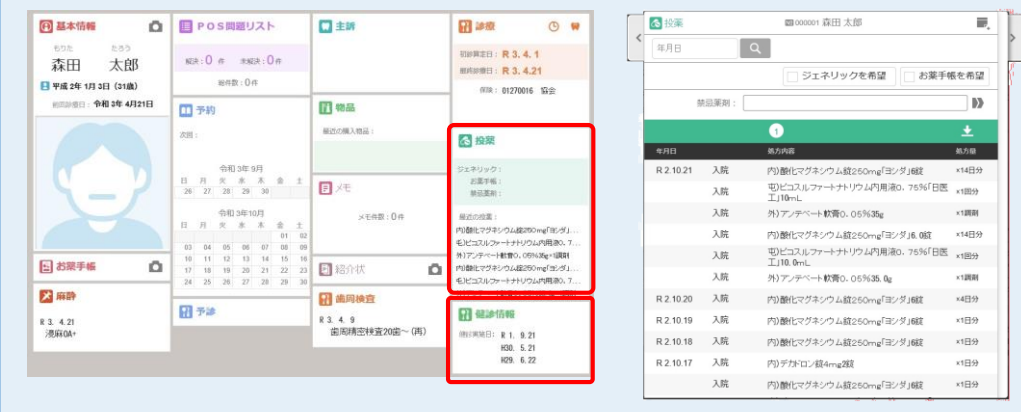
基本情報

もりた たろう
森田 太郎
平成 2年 1月 3日 (31歳)
初回診察日 : 令和 3年 4月21日

POS問題リスト
解決 : 0 件 未解決 : 0 件
総件数 : 0件

予約
次回 :
令和 3年 9月
| 日 | 月 | 火 | 水 | 木 | 金 | 土 |
|---|---|---|---|---|---|---|
| 26 | 27 | 28 | 29 | 30 | | |

令和 3年10月
| 日 | 月 | 火 | 水 | 木 | 金 | 土 |
|---|---|---|---|---|---|---|
| | | | | | 01 | 02 |
| 03 | 04 | 05 | 06 | 07 | 08 | 09 |
| 10 | 11 | 12 | 13 | 14 | 15 | 16 |
| 17 | 18 | 19 | 20 | 21 | 22 | 23 |
| 24 | 25 | 26 | 27 | 28 | 29 | 30 |

主訴

物品
最近の購入物品 :

メモ
メモ件数 : 0件

紹介状

歯周検査
R 3. 4. 9
歯周精密検査20歯~ (再)

診療
初診算定日 : R 3. 4. 1
最終診療日 : R 3. 4.21
保険 : 01270016 協会

投薬
ジェネリック :
お薬手帳 :
禁忌薬剤 :
最近の投薬 :
内)酸化マグネシウム錠250mg「ヨシダ」...
毛)ピコスルファートナトリウム内用液0. 7...
外)アンテベート軟膏0. 05%35g×1調剤
内)酸化マグネシウム錠250mg「ヨシダ」...
毛)ピコスルファートナトリウム内用液0. 7...

お薬手帳

麻酔
R 3. 4.21
浸麻OA+

予診

健診情報
健診実施日 : R 1. 9.21
H30. 5.21
H29. 6.22

投薬 000001 森田 太郎
年月日
ジェネリックを希望 お薬手帳を希望
禁忌薬剤 :
1
| 年月日 | | 処方内容 | 処方量 |
|---|---|---|---|
| R 2.10.21 | 入院 | 内)酸化マグネシウム錠250mg「ヨシダ」6錠 | ×14日分 |
| | 入院 | 屯)ピコスルファートナトリウム内用液0. 75%「日医工」10mL | ×1回分 |
| | 入院 | 外)アンテベート軟膏0. 05%35g | ×1調剤 |
| | 入院 | 内)酸化マグネシウム錠250mg「ヨシダ」6. 0錠 | ×14日分 |
| | 入院 | 屯)ピコスルファートナトリウム内用液0. 75%「日医工」10. 0mL | ×1回分 |
| | 入院 | 外)アンテベート軟膏0. 05%35. 0g | ×1調剤 |
| R 2.10.20 | 入院 | 内)酸化マグネシウム錠250mg「ヨシダ」6錠 | ×4日分 |
| R 2.10.19 | 入院 | 内)酸化マグネシウム錠250mg「ヨシダ」6錠 | ×1日分 |
| R 2.10.18 | 入院 | 内)酸化マグネシウム錠250mg「ヨシダ」6錠 | ×1日分 |
| R 2.10.17 | 入院 | 内)デカドロン錠4mg2錠 | ×1日分 |
| | 入院 | 内)酸化マグネシウム錠250mg「ヨシダ」6錠 | ×1日分 |